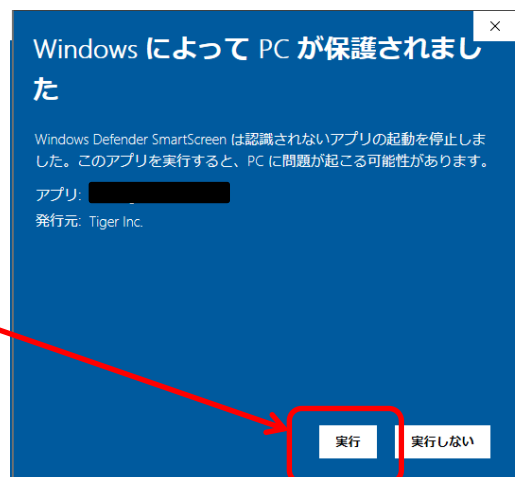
×

Windows によって PC が保護されました

Windows Defender SmartScreen は認識されないアプリの起動を停止しました。このアプリを実行すると、PC に問題が起こる可能性があります。

アプリ: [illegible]
発行元: Tiger Inc.

実行

実行しない